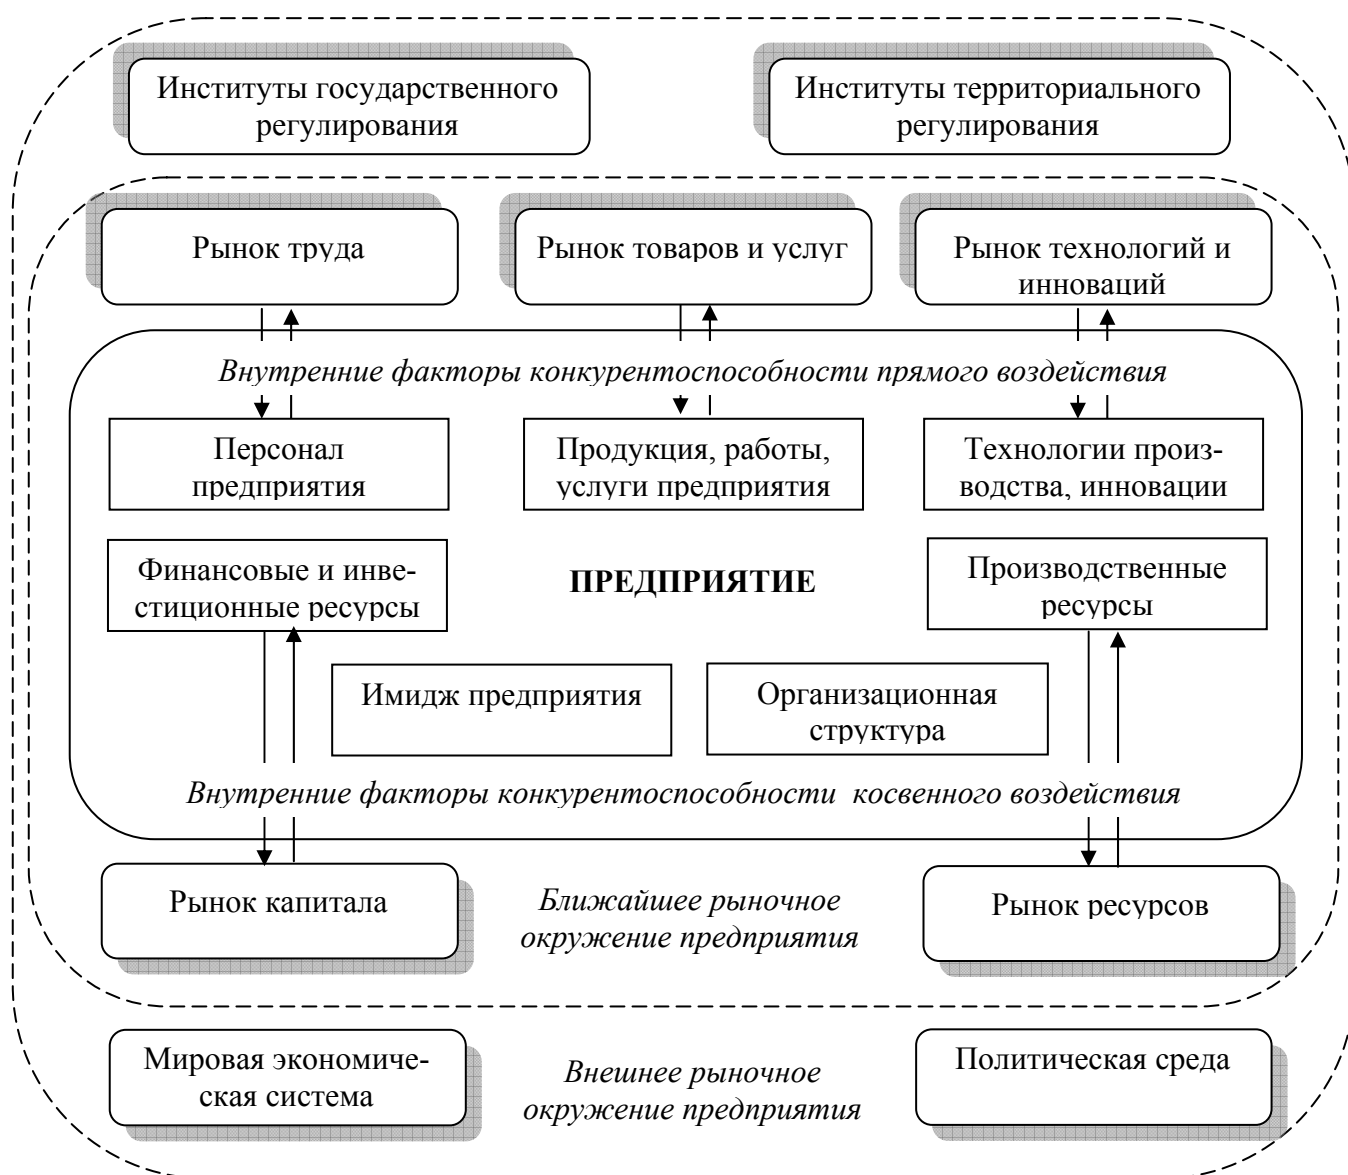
Институты государственного регулирования

Институты территориального регулирования

Рынок труда

Рынок товаров и услуг

Рынок технологий и инноваций

Внутренние факторы конкурентоспособности прямого воздействия

Персонал предприятия

Продукция, работы, услуги предприятия

Технологии производства, инновации

Финансовые и инвестиционные ресурсы

ПРЕДПРИЯТИЕ

Производственные ресурсы

Имидж предприятия

Организационная структура

Внутренние факторы конкурентоспособности косвенного воздействия

Рынок капитала

Ближайшее рыночное окружение предприятия

Рынок ресурсов

Мировая экономическая система

Внешнее рыночное окружение предприятия

Политическая среда